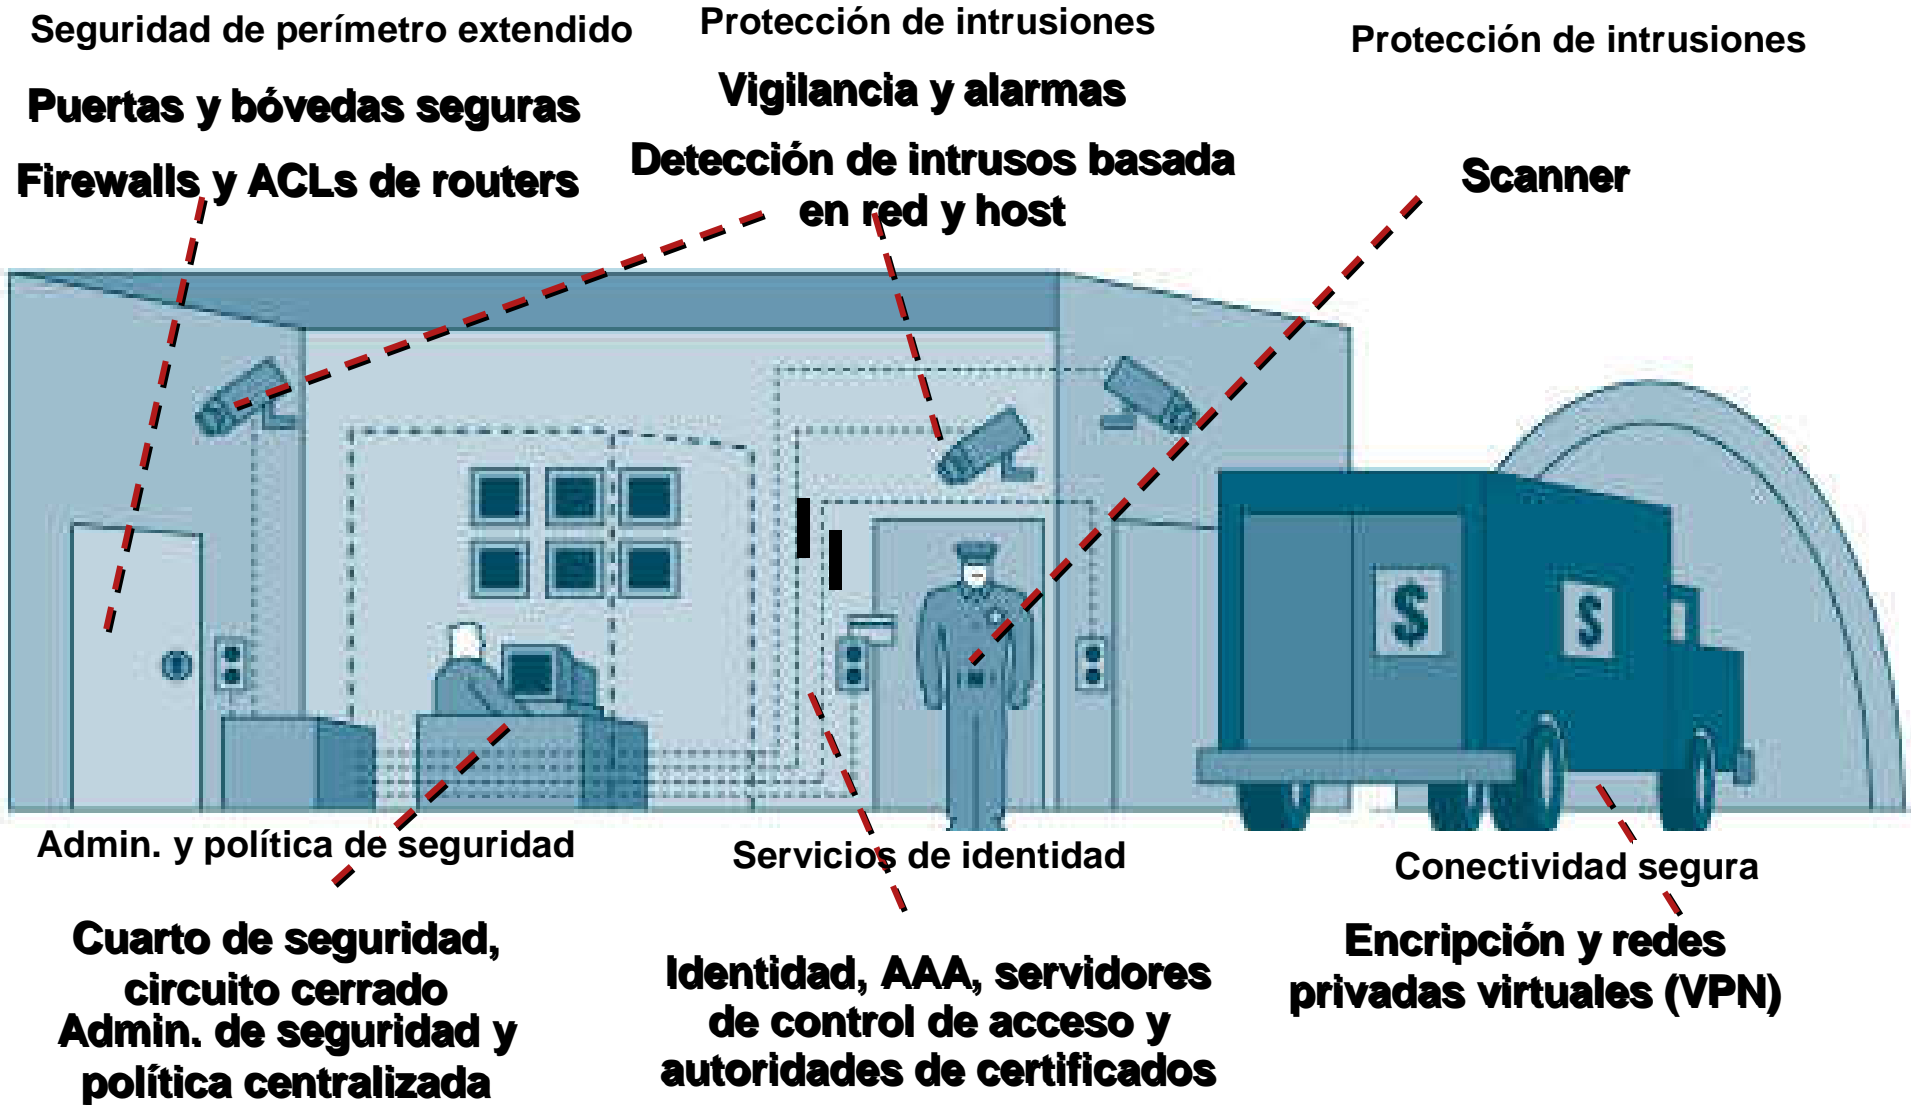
Seguridad de perímetro extendido

Puertas y bóvedas seguras

Firewalls y ACLs de routers

Protección de intrusiones

Vigilancia y alarmas

Detección de intrusos basada en red y host

Protección de intrusiones

Scanner

$

$

Admin. y política de seguridad

Cuarto de seguridad, circuito cerrado

Admin. de seguridad y política centralizada

Servicios de identidad

Identidad, AAA, servidores de control de acceso y autoridades de certificados

Conectividad segura

Encripción y redes privadas virtuales (VPN)